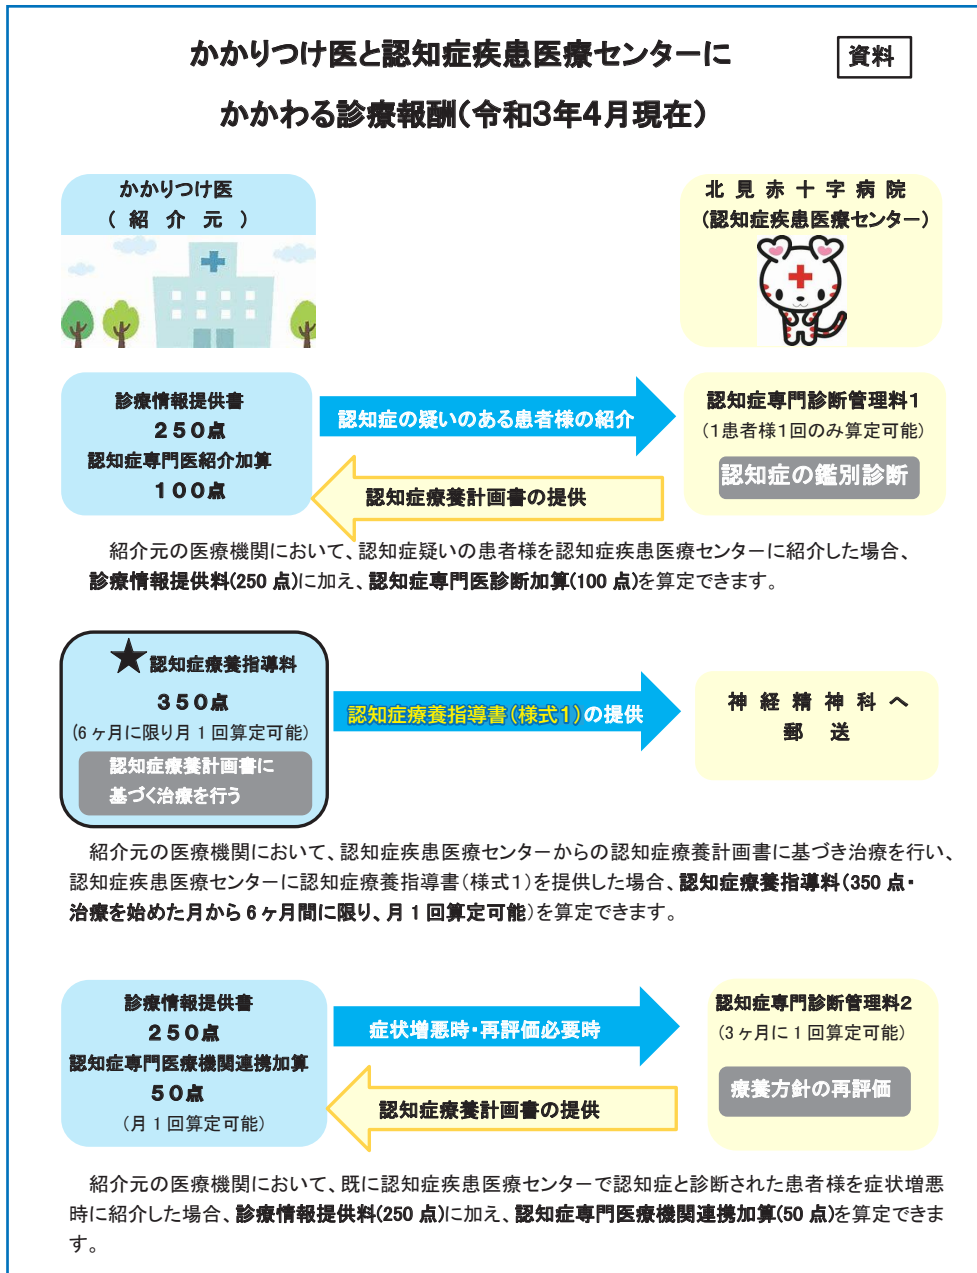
かかりつけ医と認知症疾患医療センターに
かかわる診療報酬（令和3年4月現在）

資料

かかりつけ医
（紹介元）

北見赤十字病院
（認知症疾患医療センター）

診療情報提供書
２５０点
認知症専門医紹介加算
１００点

認知症の疑いのある患者様の紹介

認知症療養計画書の提供

認知症専門診断管理料1
（1患者様1回のみ算定可能）
認知症の鑑別診断

紹介元の医療機関において、認知症疑いの患者様を認知症疾患医療センターに紹介した場合、診療情報提供料(250点)に加え、認知症専門医診断加算(100点)を算定できます。

★認知症療養指導料
３５０点
（6ヶ月に限り月1回算定可能）
認知症療養計画書に基づく治療を行う

認知症療養指導書（様式1）の提供

神経精神科へ
郵送

紹介元の医療機関において、認知症疾患医療センターからの認知症療養計画書に基づき治療を行い、認知症疾患医療センターに認知症療養指導書（様式1）を提供した場合、認知症療養指導料（350点・治療を始めた月から6ヶ月間に限り、月1回算定可能）を算定できます。

診療情報提供書
２５０点
認知症専門医療機関連携加算
５０点
（月1回算定可能）

症状増悪時・再評価必要時

認知症療養計画書の提供

認知症専門診断管理料2
（3ヶ月に1回算定可能）
療養方針の再評価

紹介元の医療機関において、既に認知症疾患医療センターで認知症と診断された患者様を症状増悪時に紹介した場合、診療情報提供料(250点)に加え、認知症専門医療機関連携加算(50点)を算定できます。